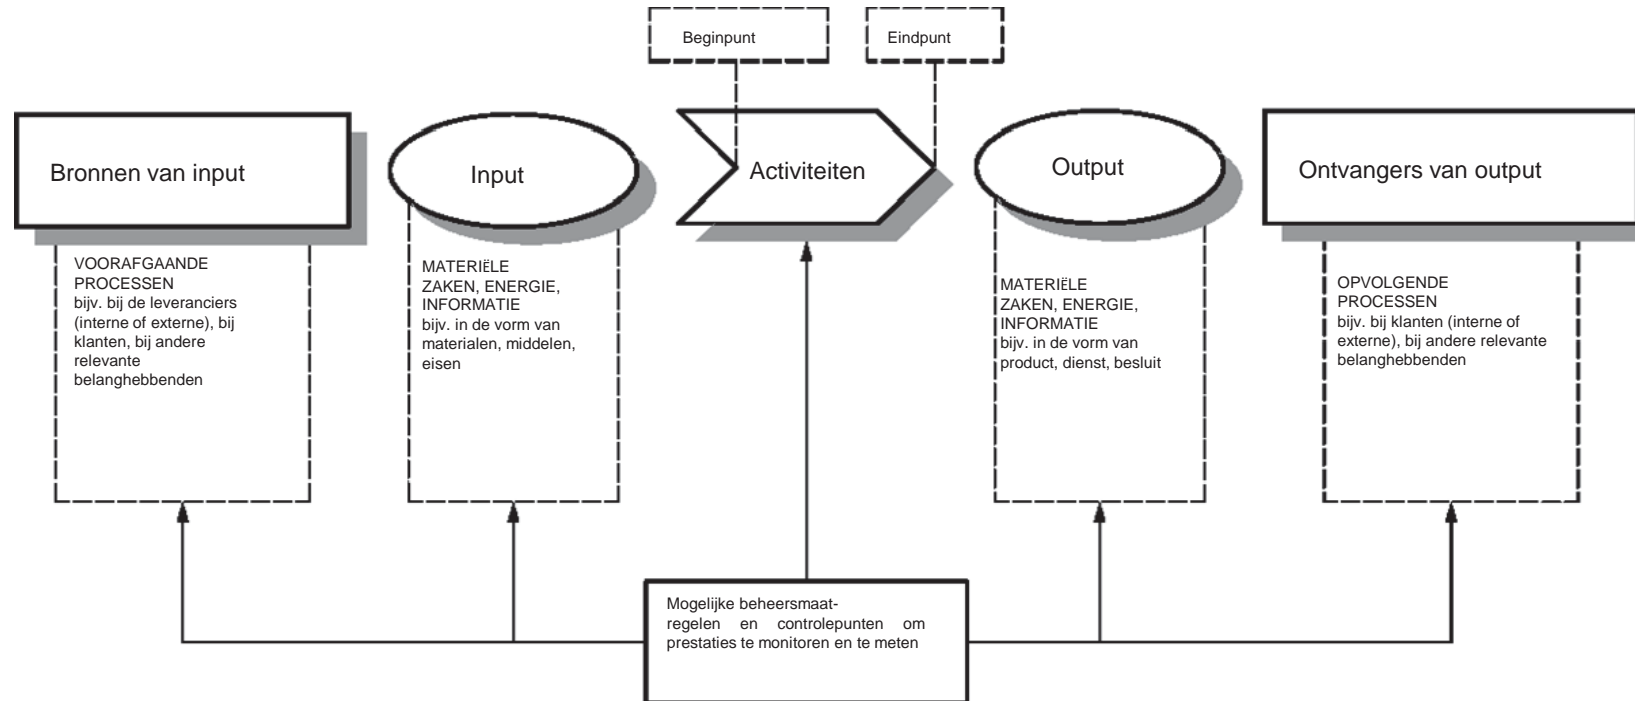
Beginpunt

Eindpunt

Bronnen van input

Input

Activiteiten

Output

Ontvangers van output

VOORAFGAANDE PROCESSEN
bijv. bij de leveranciers (interne of externe), bij klanten, bij andere relevante belanghebbenden

MATERIËLE ZAKEN, ENERGIE, INFORMATIE
bijv. in de vorm van materialen, middelen, eisen

MATERIËLE ZAKEN, ENERGIE, INFORMATIE
bijv. in de vorm van product, dienst, besluit

OPVOLGENDE PROCESSEN
bijv. bij klanten (interne of externe), bij andere relevante belanghebbenden

Mogelijke beheersmaatregelen en controlepunten om prestaties te monitoren en te meten